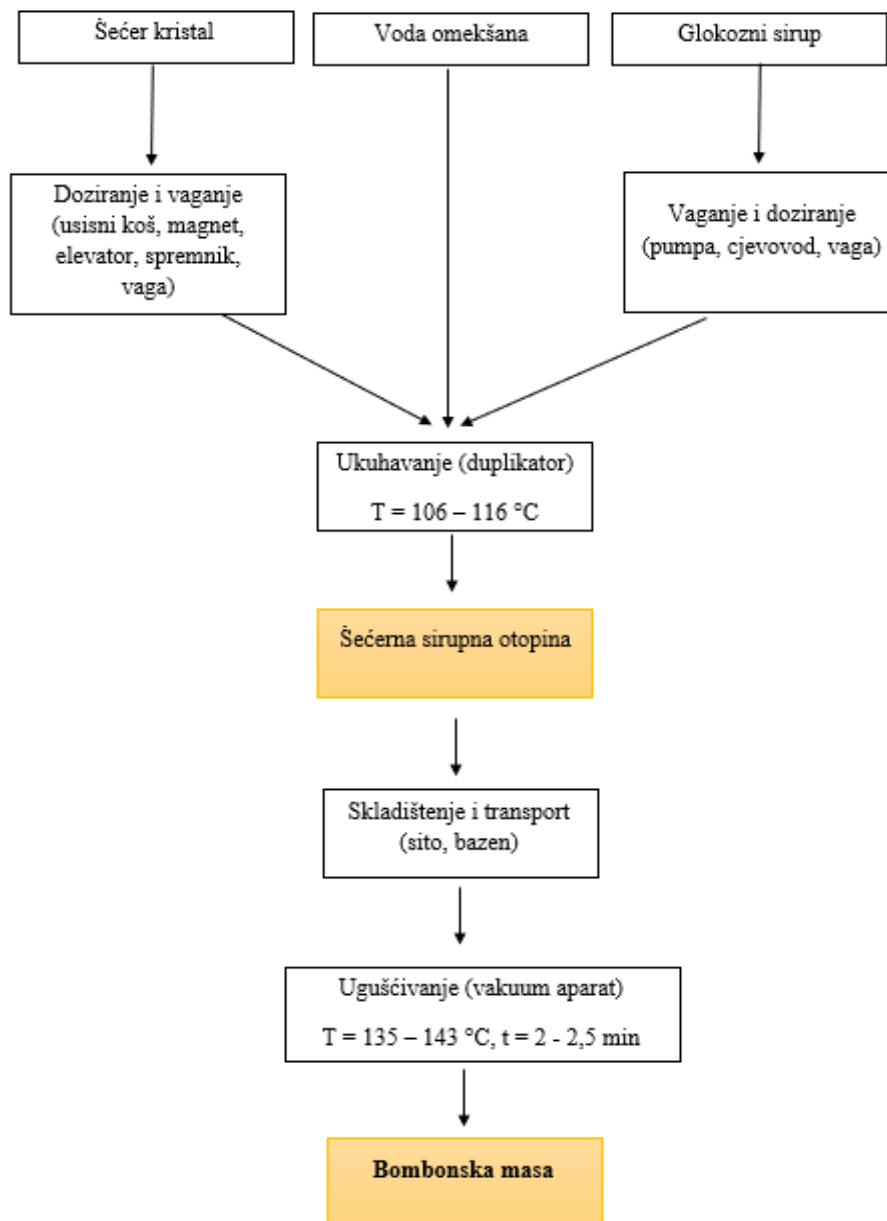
Šećer kristal

Voda omekšana

Glokozni sirup

Doziranje i vaganje (usisni koš, magnet, elevator, spremnik, vaga)

Vaganje i doziranje (pumpa, cjevovod, vaga)

Ukuhavanje (duplikator)

T = 106 – 116 °C

Šećerna sirupna otopina

Skladištenje i transport (sito, bazen)

Ugušćivanje (vakuum aparat)

T = 135 – 143 °C, t = 2 - 2,5 min

Bombonska masa